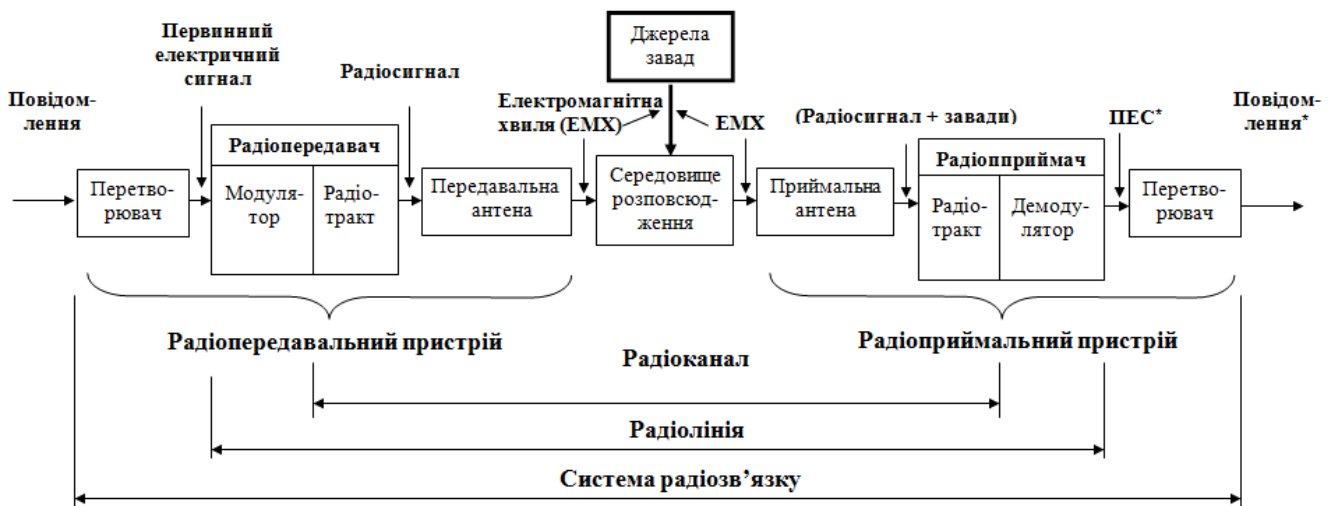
Джерела завад

Первинний електричний сигнал

Радіосигнал

Повідомлення

Електромагнітна хвиля (ЕМХ)

ЕМХ

(Радіосигнал + завади)

ПЕС*

Повідомлення*

Радіопередавач

Перетворювач

Модулятор

Радіотракт

Передавальна антена

Середовище розповсюдження

Приймальна антена

Радіоприймач

Радіотракт

Демодулятор

Перетворювач

Радіопередавальний пристрій

Радіоприймальний пристрій

Радіоканал

Радіолінія

Система радіозв'язку